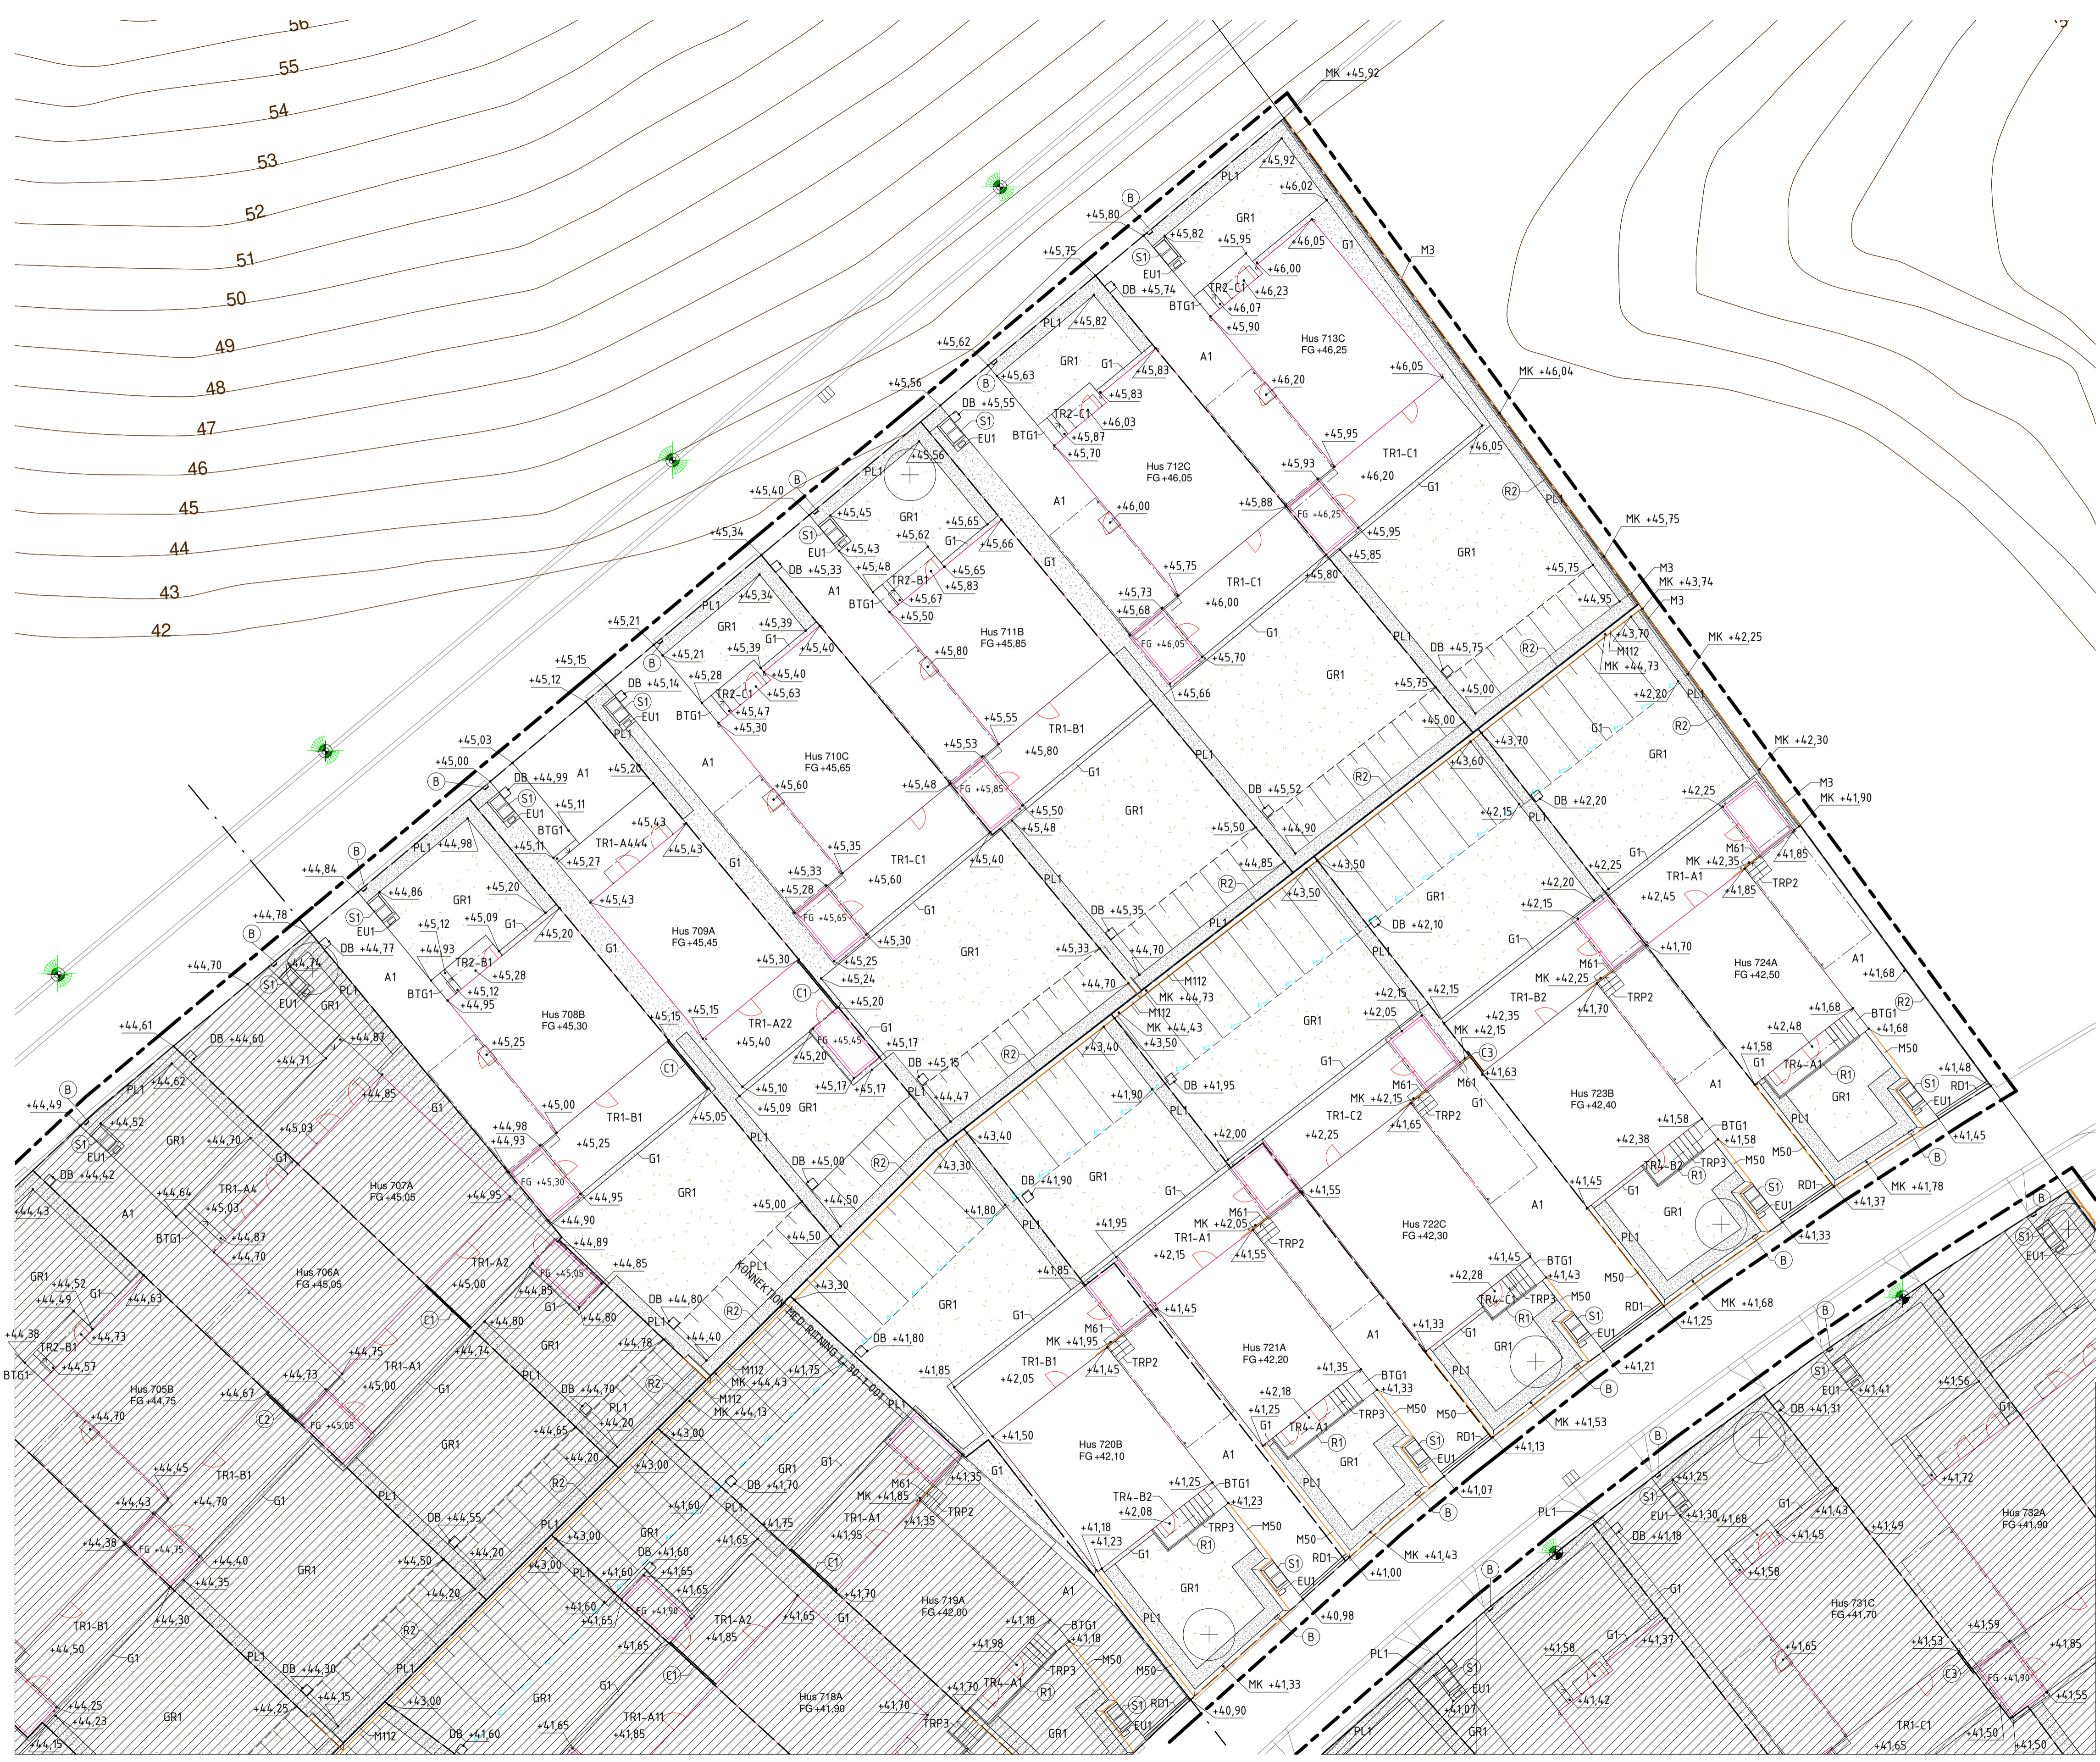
56
55
54
53
52
51
50
49
48
47
46
45
44
43
42

MK +45,92
PL1 +45,92
+46,02
B
+45,80
GR1
+45,82
+45,95
+46,05
G1
M3
S1
EU1
DB +45,74
TR2-C1
+46,00
+46,23
BTG1
+46,07
+45,90
Hus 713C
FG +46,25
A1
+45,75
PL1 +45,82
GR1
G1
+45,83
+45,83
+46,20
+46,05
MK +46,04
+45,62
+45,63
B
DB +45,55
S1
EU1
TR2-C1
+46,03
BTG1
+45,87
+45,70
Hus 712C
FG +46,05
+45,95
+45,93
TR1-C1
+46,05
G1
R2
PL1
+45,56
PL1 +45,56
GR1
+45,65
+45,62
G1
+45,66
A1
+46,00
+45,88
+46,20
FG +46,25
+45,95
+45,85
GR1
MK +45,75
+45,40
B
+45,45
S1
EU1
+45,43
DB +45,33
+45,48
TR2-B1
+45,65
+45,83
BTG1
+45,67
+45,50
A1
G1
+45,75
TR1-C1
+46,00
+45,80
+45,75
+44,95
M3
MK +43,74
M3
+45,34
PL1 +45,34
GR1
+45,39
G1
+45,40
Hus 711B
FG +45,85
+45,73
+45,68
FG +46,05
+45,70
G1
GR1
PL1
DB +45,75
R2
+43,70
M112
MK +44,73
MK +42,25
+45,21
+45,21
B
+45,28
+45,39
+45,40
+45,63
+45,80
+45,66
+45,75
+45,00
+42,20
PL1
+45,15
+45,12
DB +45,14
S1
EU1
TR2-C1
BTG1
+45,47
+45,30
+45,55
TR1-B1
+45,00
G1
R2
A1
Hus 710C
FG +45,65
+45,53
+45,80
+43,70
GR1
+45,03
+45,00
B
DB +44,99
A1
+45,20
PL1
S1
+45,11
EU1
BTG1
+45,60
+45,48
FG +45,85
+45,50
+45,48
G1
GR1
DB +45,52
R2
+43,60
DB +42,20
MK +42,30
M3
MK +41,90
+44,84
B
PL1 +44,98
+45,11
+45,27
TR1-A444
+45,43
+45,43
G1
+45,33
+45,28
+45,35
TR1-C1
+45,60
+45,40
+45,50
+44,90
+44,85
R2
+42,15
PL1
+42,25
+41,85
M61
MK +42,35
TR1-A1
+41,85
TRP2
S1
+44,86
EU1
GR1
+45,20
+45,09
G1
+45,12
+45,20
+44,93
Hus 709A
FG +45,45
FG +45,65
+45,30
G1
GR1
DB +45,35
PL1
+43,50
+43,50
GR1
+42,20
+42,15
+42,45
+41,70
+44,78
B
DB +44,77
TR2-B1
+45,28
+45,12
+44,95
BTG1
A1
+45,30
+45,25
+45,24
+45,20
+45,33
+44,70
M112
MK +44,73
DB +42,10
PL1
G1
M61
MK +42,25
TRP2
TR1-B2
+41,70
Hus 724A
FG +42,50
A1
+41,68
+44,70
S1
EU1
+44,74
PL1
GR1
Hus 708B
FG +45,30
+45,15
+45,15
C1
TR1-A22
+45,40
FG +45,45
G1
+45,17
+44,70
M112
MK +44,43
+43,50
+42,15
+42,15
+42,05
+42,35
+42,15
MK +42,15
R2
+41,68
BTG1
+41,68
+42,48
+44,61
DB +44,60
+44,87
+44,71
+45,25
C1
+45,20
+45,10
+45,09
+45,17
+45,17
DB +45,15
+44,47
R2
+43,40
GR1
G1
C3
+41,63
M61
M61
TRP2
+41,58
G1
TR4-A1
R1
GR1
M50
+41,48
RD1
S1
EU1
B
PL1
+44,62
+44,85
+45,00
TR1-B1
+45,25
+45,05
GR1
PL1
DB +45,00
R2
+43,40
+43,30
+41,90
DB +41,95
PL1
MK +42,15
TR1-C2
+41,65
+42,25
G1
Hus 723B
FG +42,40
A1
+41,58
BTG1
+41,58
+42,38
TR4-B2
TRP3
M50
R1
+41,45
B
+41,78
+44,49
+44,52
GR1
+44,70
+45,03
G1
+44,98
+44,93
FG +45,30
+44,95
G1
GR1
+45,00
+44,50
+41,90
GR1
+42,00
G1
+41,55
Hus 722C
FG +42,30
+41,45
G1
GR1
S1
EU1
RD1
+41,37
S1
EU1
DB +44,42
+44,64
TR1-A4
+45,03
Hus 707A
FG +45,05
+44,95
+44,43
A1
BTG1
+44,87
+44,70
+44,90
+44,89
+44,85
+44,50
PL1
KONNEKTION MED RITNING 1:30, 1 DEL
+41,80
PL1
+41,95
MK +42,05
TR1-A1
+42,15
TRP2
+41,55
+41,85
A1
+41,33
+42,28
TR4-C1
BTG1
+41,43
TRP3
M50
S1
EU1
M50
RD1
+41,25
MK +41,68
B
GR1
+44,52
+44,49
G1
+44,63
Hus 706A
FG +45,05
TR1-A2
+45,00
FG +45,05
+44,85
G1
+44,80
DB +44,80
R2
+44,40
+43,30
GR1
G1
M61
MK +41,95
+41,45
TRP2
Hus 721A
FG +42,20
R1
G1
GR1
PL1
+41,21
+44,38
TR2-B1
+44,73
+44,57
BTG1
C1
+44,80
GR1
+44,78
M112
+41,75
DB +41,80
TR1-B1
+42,05
+41,45
+41,35
+42,18
+41,25
BTG1
+41,33
TRP3
M50
G1
TR4-A1
R1
S1
EU1
RD1
M50
MK +41,53
+41,13
B
Hus 705B
FG +44,75
+44,67
+44,73
+44,75
+45,00
TR1-A1
G1
PL1
DB +44,70
R2
M112
MK +44,13
MK +44,43
PL1
+44,20
+43,00
+41,85
+41,50
Hus 720B
FG +42,10
A1
GR1
PL1
+41,07
B
+44,70
C2
FG +45,05
GR1
+44,65
+44,20
R2
+43,00
DB +41,70
GR1
G1
M61
MK +41,85
TRP2
+41,35
+41,95
TR1-A1
+41,35
G1
+41,25
TR4-B2
+42,08
BTG1
+41,23
TRP3
M50
R1
MK +41,43
M50
RD1
+41,00
S1
EU1
B
+44,45
TR1-B1
+44,43
+44,70
G1
PL1
+43,00
+41,60
PL1
+41,75
+41,65
+41,18
+41,23
G1
GR1
+44,38
FG +44,75
+44,40
+44,35
DB +44,55
+44,20
+44,50
+44,20
GR1
PL1
DB +41,60
+41,65
+43,00
PL1
+41,60
+41,65
GR1
C1
+41,70
Hus 719A
FG +42,00
A1
+41,18
+41,98
BTG1
+41,18
+40,98
B
TR1-B1
+44,30
+44,50
G1
R2
+41,60
+41,65
FG +41,90
TR1-A2
+41,85
+41,65
G1
PL1
DB +44,30
+44,15
PL1
+41,65
C1
G1
+43,00
GR1
TR1-A11
+41,85
+41,65
Hus 718A
FG +41,90
+41,70
TRP3
TR4-A1
+41,70
R1
TRP3
M50
M50
S1
EU1
RD1
MK +41,33
+40,90
GR1
+44,25
+44,23
+44,15
GR1
+44,25
M112
DB +41,60
GR1
B
S1
EU1
S1
EU1
+41,41
DB +41,31
+41,56
G1
B
+41,25
S1
+41,30
+41,68
DB +41,18
G1
+41,43
+41,45
+41,72
Hus 732A
FG +41,90
+41,58
+41,49
G1
PL1
Hus 731C
FG +41,70
+41,58
G1
+41,37
+41,65
+41,53
+41,59
+41,85
S1
EU1
+41,42
+41,07
GR1
C3
FG +41,90
+41,55
PL1
PL1
TR1-C1
+41,65
+41,50
+41,50
B